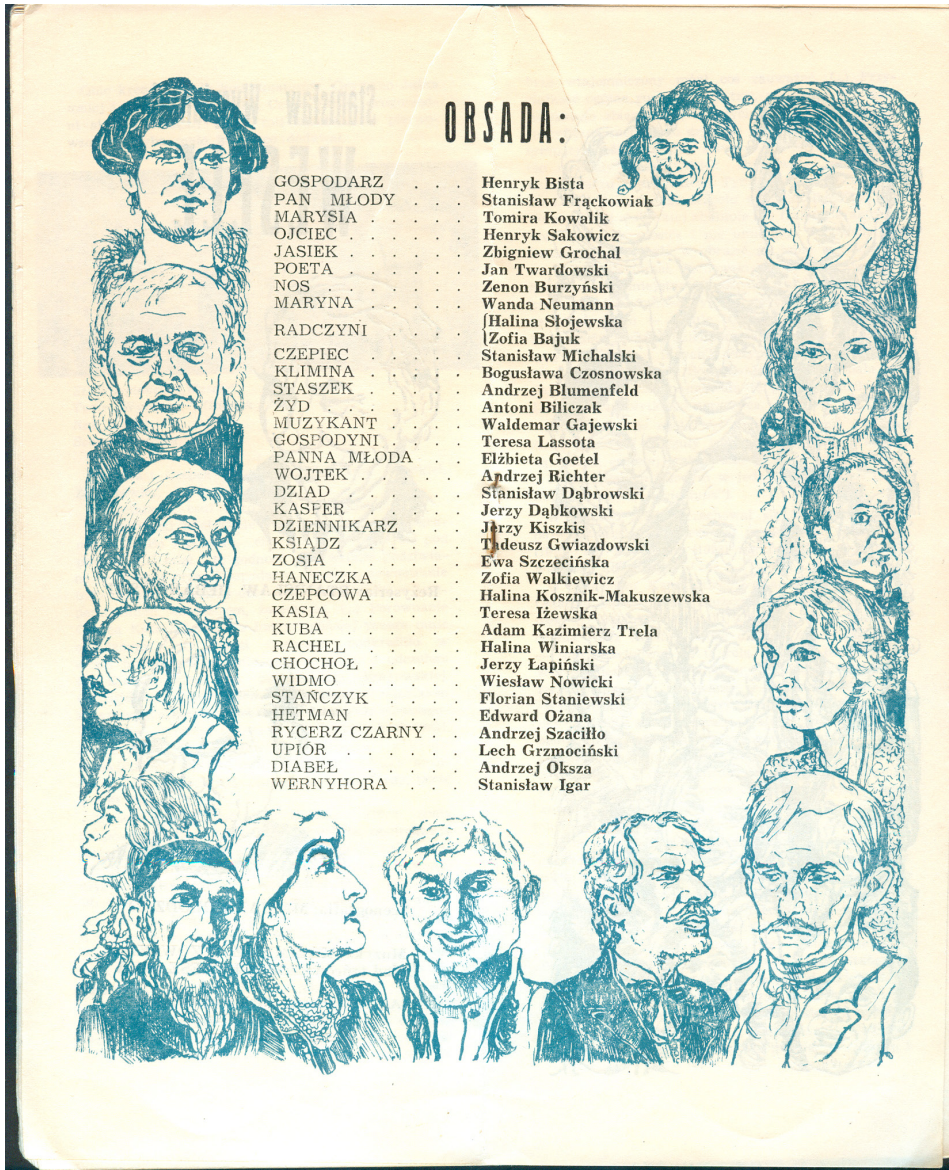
OBSADA:

| | |
|---|---|
| GOSPODARZ . . . | Henryk Bista |
| PAN MŁODY . . . | Stanisław Frąckowiak |
| MARYSIA . . . . . | Tomira Kowalik |
| OJCIEC . . . . . . | Henryk Sakowicz |
| JASIEK . . . . . . | Zbigniew Grochal |
| POETA . . . . . . | Jan Twardowski |
| NOS . . . . . . . | Zenon Burzyński |
| MARYNA . . . . . | Wanda Neumann |
| RADCZYNI . . . . | Halina Słojewska, Zofia Bajuk |
| CZEPIEC . . . . . | Stanisław Michalski |
| KLIMINA . . . . . | Bogusława Czosnowska |
| STASZEK . . . . . | Andrzej Blumenfeld |
| ŻYD . . . . . . . | Antoni Biliczak |
| MUZYKANT . . . . | Waldemar Gajewski |
| GOSPODYNI . . . . | Teresa Lassota |
| PANNA MŁODA . . | Elżbieta Goetel |
| WOJTEK . . . . . | Andrzej Richter |
| DZIAD . . . . . . | Stanisław Dąbrowski |
| KASPER . . . . . | Jerzy Dąbkowski |
| DZIENNIKARZ . . . | Jerzy Kiszkis |
| KSIĄDZ . . . . . . | Tadeusz Gwiazdowski |
| ZOSIA . . . . . . | Ewa Szczecińska |
| HANECZKA . . . . | Zofia Walkiewicz |
| CZEPCOWA . . . . | Halina Kosznik-Makuszewska |
| KASIA . . . . . . | Teresa Iżewska |
| KUBA . . . . . . | Adam Kazimierz Trela |
| RACHEL . . . . . | Halina Winiarska |
| CHOCHOŁ . . . . . | Jerzy Łapiński |
| WIDMO . . . . . . | Wiesław Nowicki |
| STAŃCZYK . . . . | Florian Staniewski |
| HETMAN . . . . . | Edward Ożana |
| RYCERZ CZARNY . . | Andrzej Szaciłło |
| UPIÓR . . . . . . | Lech Grzmociński |
| DIABEŁ . . . . . | Andrzej Oksza |
| WERNYHORA . . . | Stanisław Igar |